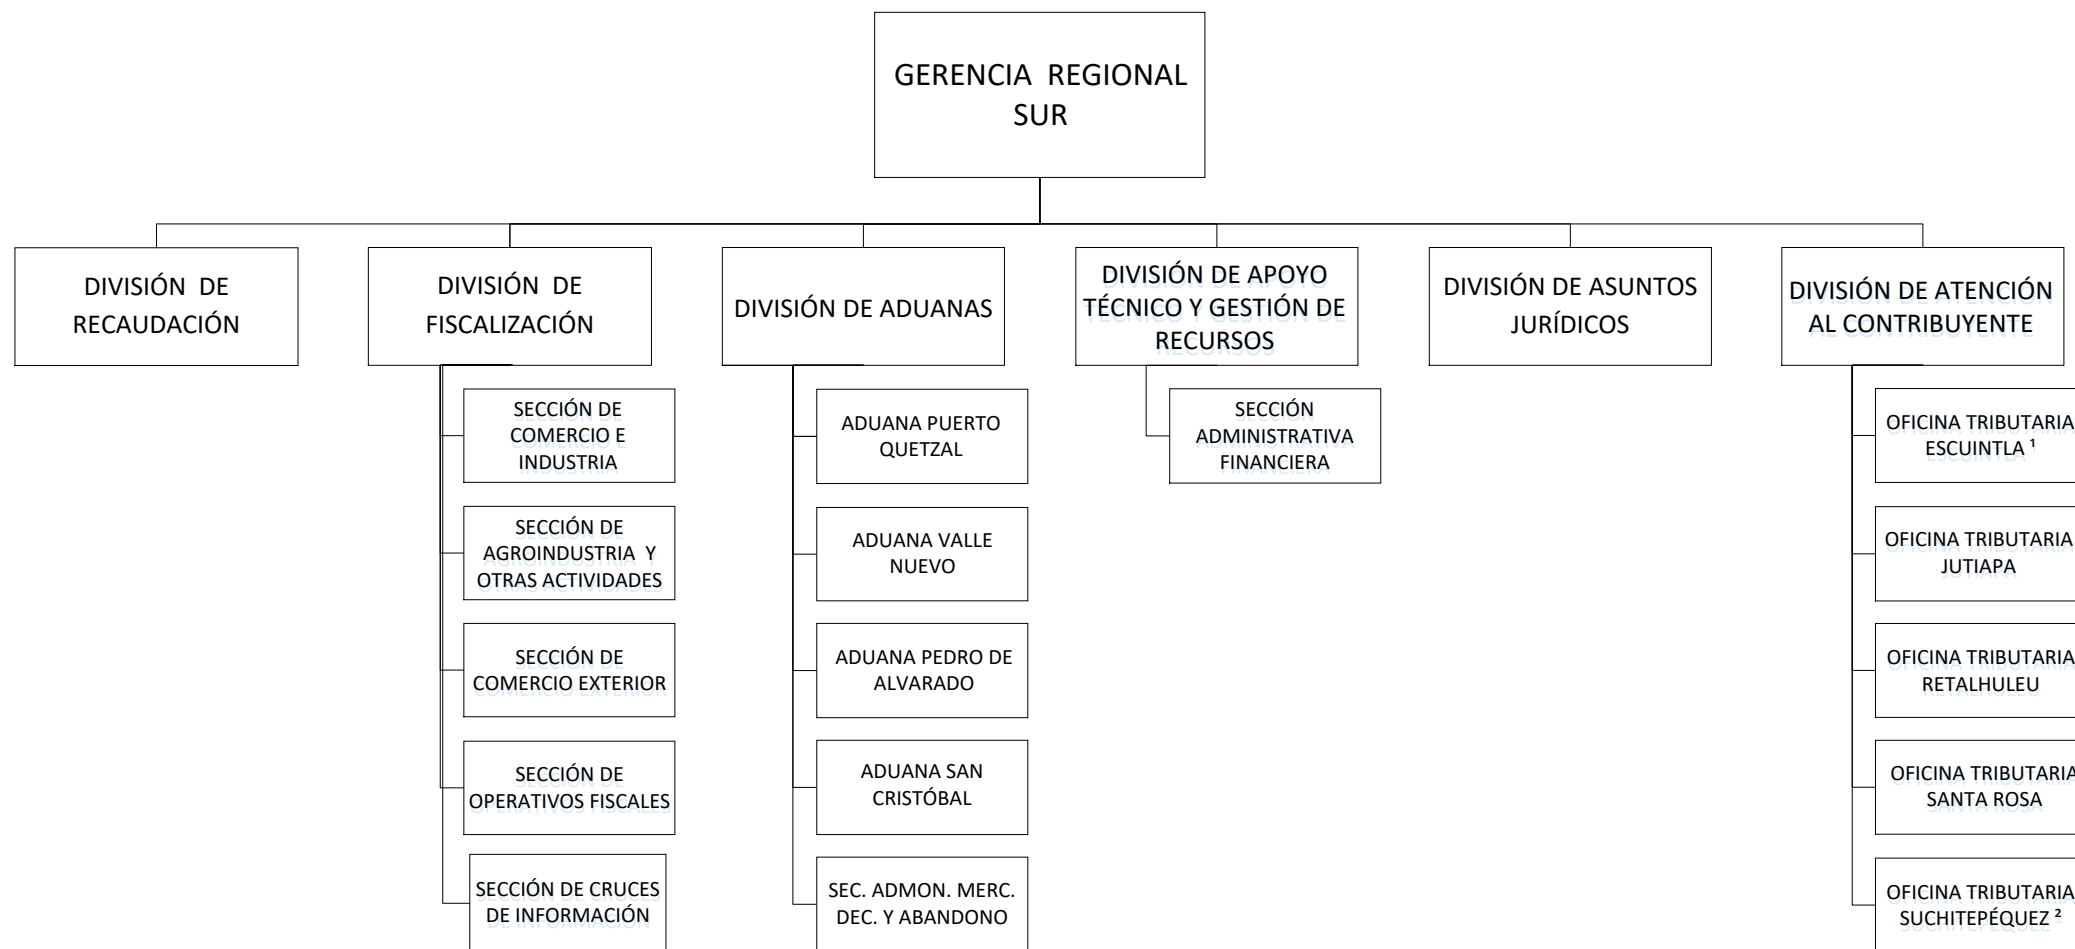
GERENCIA REGIONAL SUR

DIVISIÓN DE RECAUDACIÓN

DIVISIÓN DE FISCALIZACIÓN

SECCIÓN DE COMERCIO E INDUSTRIA

SECCIÓN DE AGROINDUSTRIA Y OTRAS ACTIVIDADES

SECCIÓN DE COMERCIO EXTERIOR

SECCIÓN DE OPERATIVOS FISCALES

SECCIÓN DE CRUCES DE INFORMACIÓN

DIVISIÓN DE ADUANAS

ADUANA PUERTO QUETZAL

ADUANA VALLE NUEVO

ADUANA PEDRO DE ALVARADO

ADUANA SAN CRISTÓBAL

SEC. ADMON. MERC. DEC. Y ABANDONO

DIVISIÓN DE APOYO TÉCNICO Y GESTIÓN DE RECURSOS

SECCIÓN ADMINISTRATIVA FINANCIERA

DIVISIÓN DE ASUNTOS JURÍDICOS

DIVISIÓN DE ATENCIÓN AL CONTRIBUYENTE

OFICINA TRIBUTARIA ESCUINTLA ¹

OFICINA TRIBUTARIA JUTIAPA

OFICINA TRIBUTARIA RETALHULEU

OFICINA TRIBUTARIA SANTA ROSA

OFICINA TRIBUTARIA SUCHITEPÉQUEZ ²